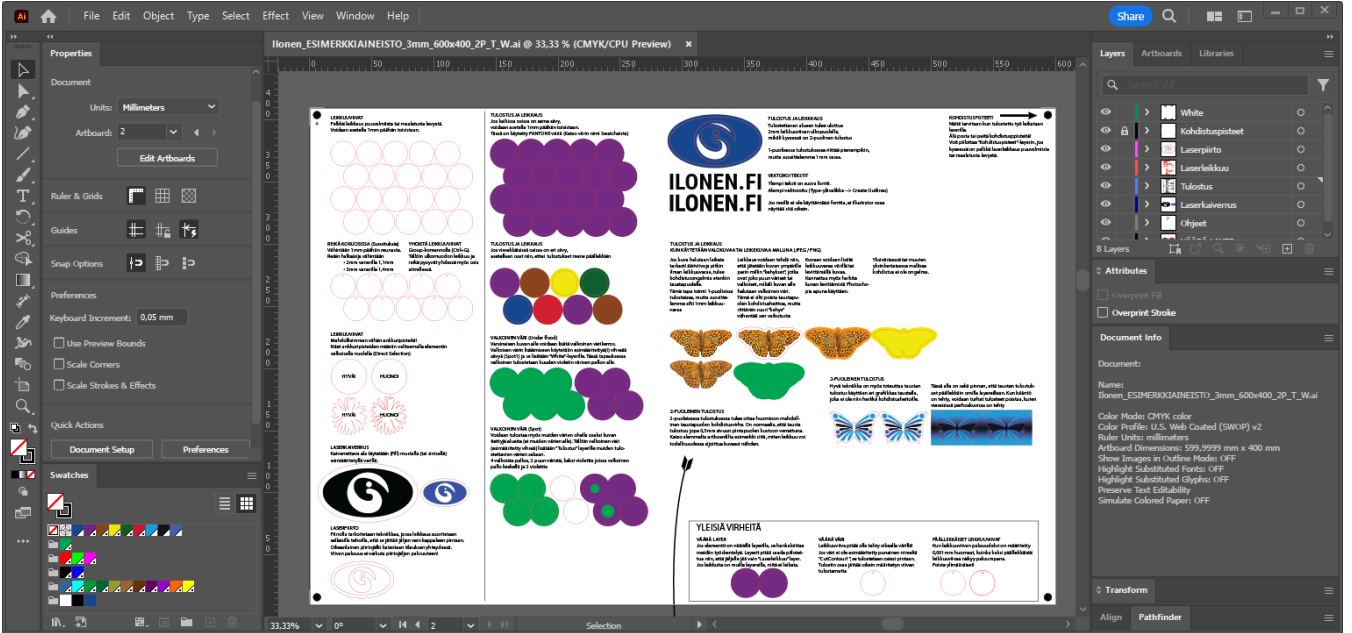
File Edit Object Type Select Effect View Window Help

Share

Properties

Ilonen_ESIMERKKIAINEISTO_3mm_600x400_2P_T_W.ai @ 33,33 % (CMYK/CPU Preview)

Document

Units: Millimeters

Artboard: 2

Edit Artboards

Ruler & Grids

Guides

Snap Options

Preferences

Keyboard Increment: 0,05 mm

Use Preview Bounds

Scale Corners

Scale Strokes & Effects

Quick Actions

Document Setup

Preferences

Swatches

Layers Artboards Libraries

White

Kohdistuspisteet

Laserpiirto

Laserleikkuu

Tulostus

Laserkaiverrus

Ohjeet

8 Layers

Attributes

Overprint Fill

Overprint Stroke

Document Info

Document:

Name:
Ilonen_ESIMERKKIAINEISTO_3mm_600x400_2P_T_W.ai

Color Mode: CMYK color
Color Profile: U.S. Web Coated (SWOP) v2
Ruler Units: millimeters
Artboard Dimensions: 599,9999 mm x 400 mm
Show Images in Outline Mode: OFF
Highlight Substituted Fonts: OFF
Highlight Substituted Glyphs: OFF
Preserve Text Editability
Simulate Colored Paper: OFF

Transform

Align Pathfinder

33,33% 0° 2 Selection

ILONEN.FI
ILONEN.FI

HYVÄ HUONO

YLEISIÄ VIRHEITÄ

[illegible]